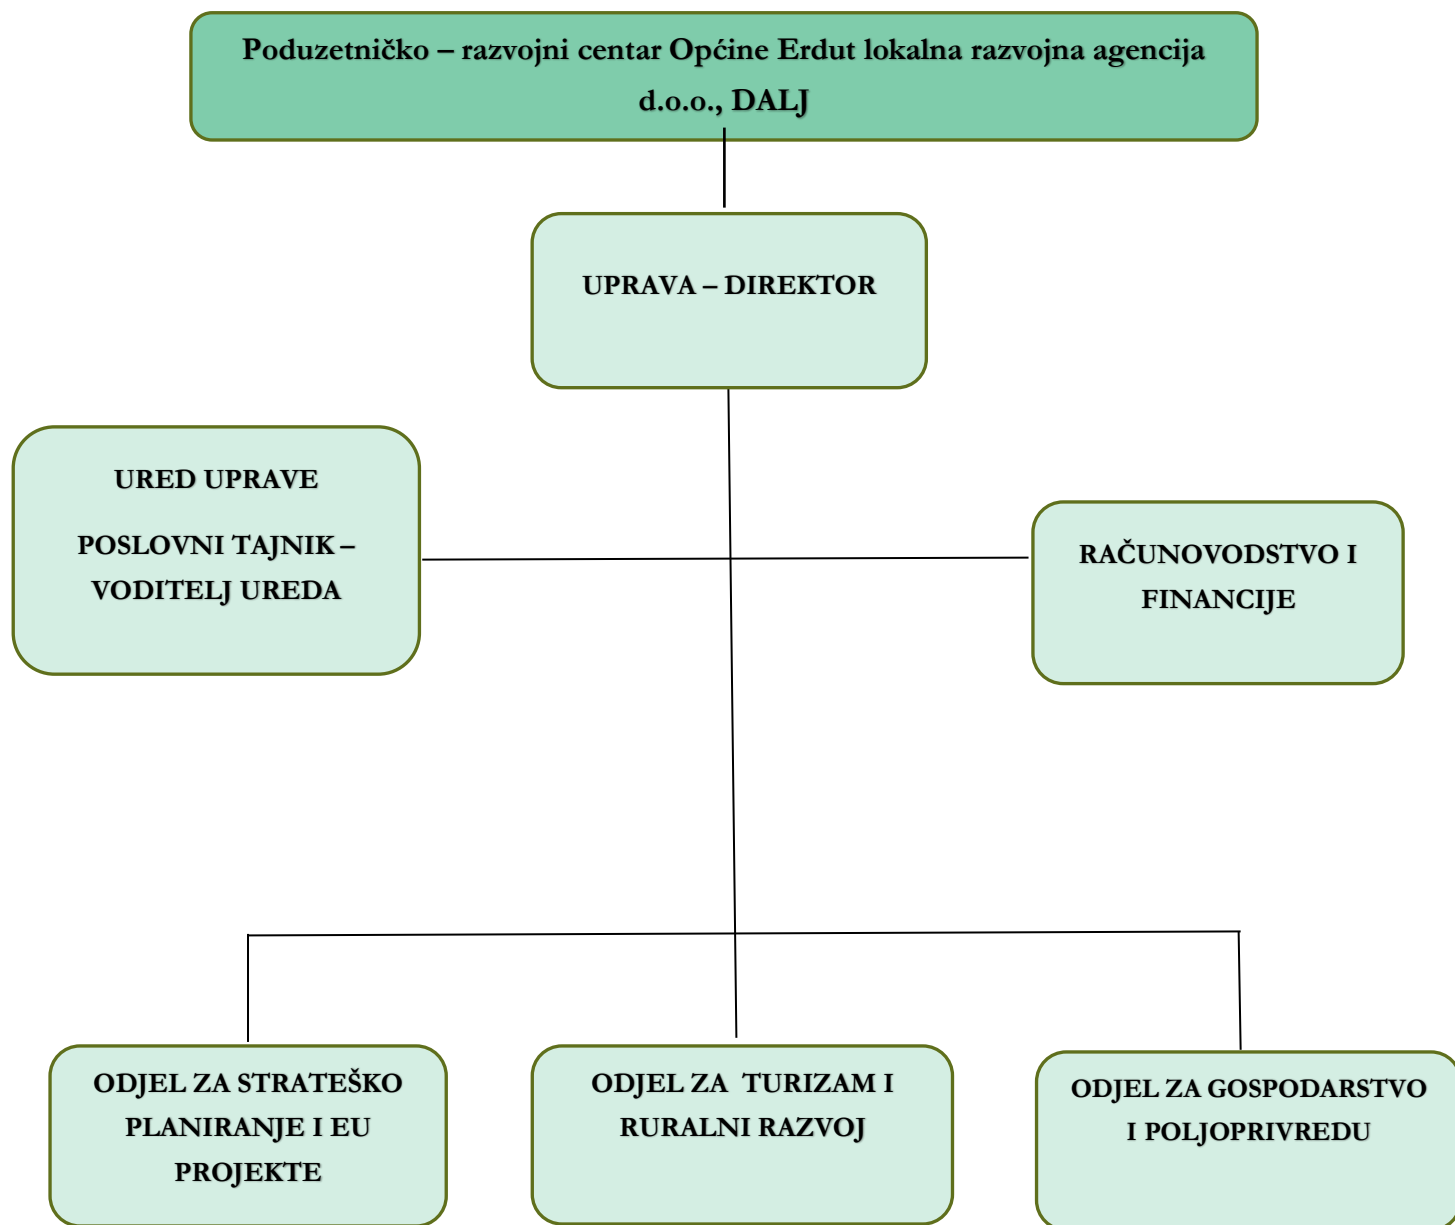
Poduzetničko – razvojni centar Općine Erdut lokalna razvojna agencija d.o.o., DALJ

UPRAVA – DIREKTOR

URED UPRAVE

POSLOVNI TAJNIK – VODITELJ UREDA

RAČUNOVODSTVO I FINANCIJE

ODJEL ZA STRATEŠKO PLANIRANJE I EU PROJEKTE

ODJEL ZA TURIZAM I RURALNI RAZVOJ

ODJEL ZA GOSPODARSTVO I POLJOPRIVREDU